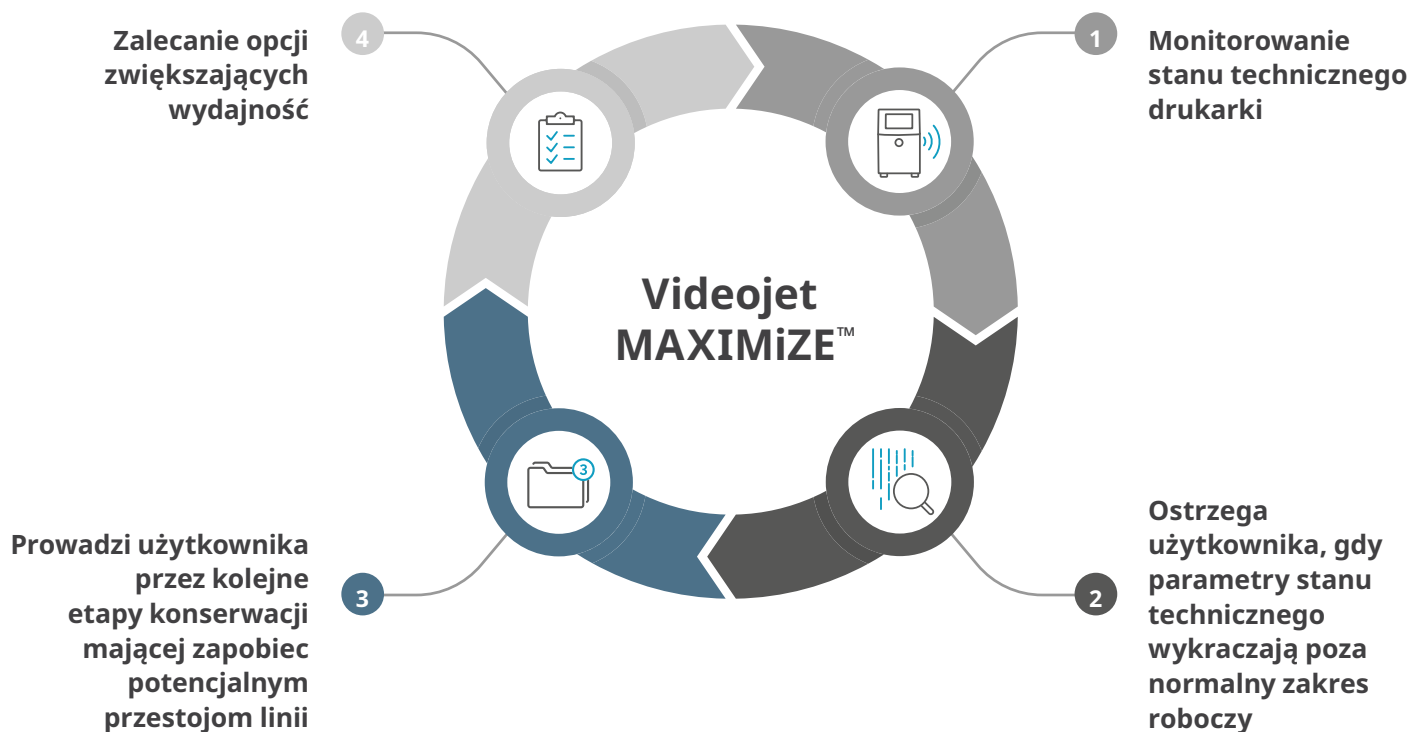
4

Zalecanie opcji zwiększających wydajność

1

Monitorowanie stanu technicznego drukarki

Videojet MAXIMiZE™

3

Prowadzi użytkownika przez kolejne etapy konserwacji mającej zapobiec potencjalnym przestojom linii

2

Ostrzega użytkownika, gdy parametry stanu technicznego wykraczają poza normalny zakres roboczy